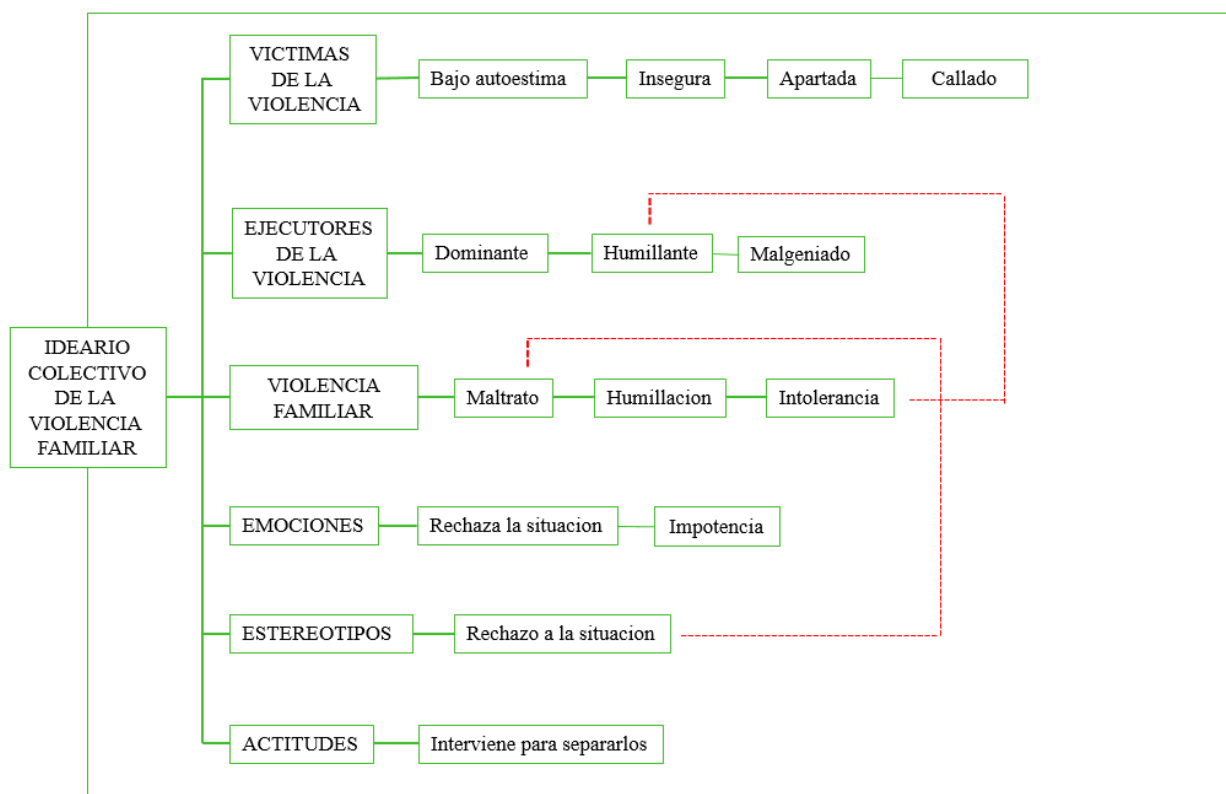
IDEARIO COLECTIVO DE LA VIOLENCIA FAMILIAR

VICTIMAS DE LA VIOLENCIA
Bajo autoestima
Insegura
Apartada
Callado

EJECUTORES DE LA VIOLENCIA
Dominante
Humillante
Malgeniado

VIOLENCIA FAMILIAR
Maltrato
Humillacion
Intolerancia

EMOCIONES
Rechaza la situacion
Impotencia

ESTEREOTIPOS
Rechazo a la situacion

ACTITUDES
Interviene para separarlos